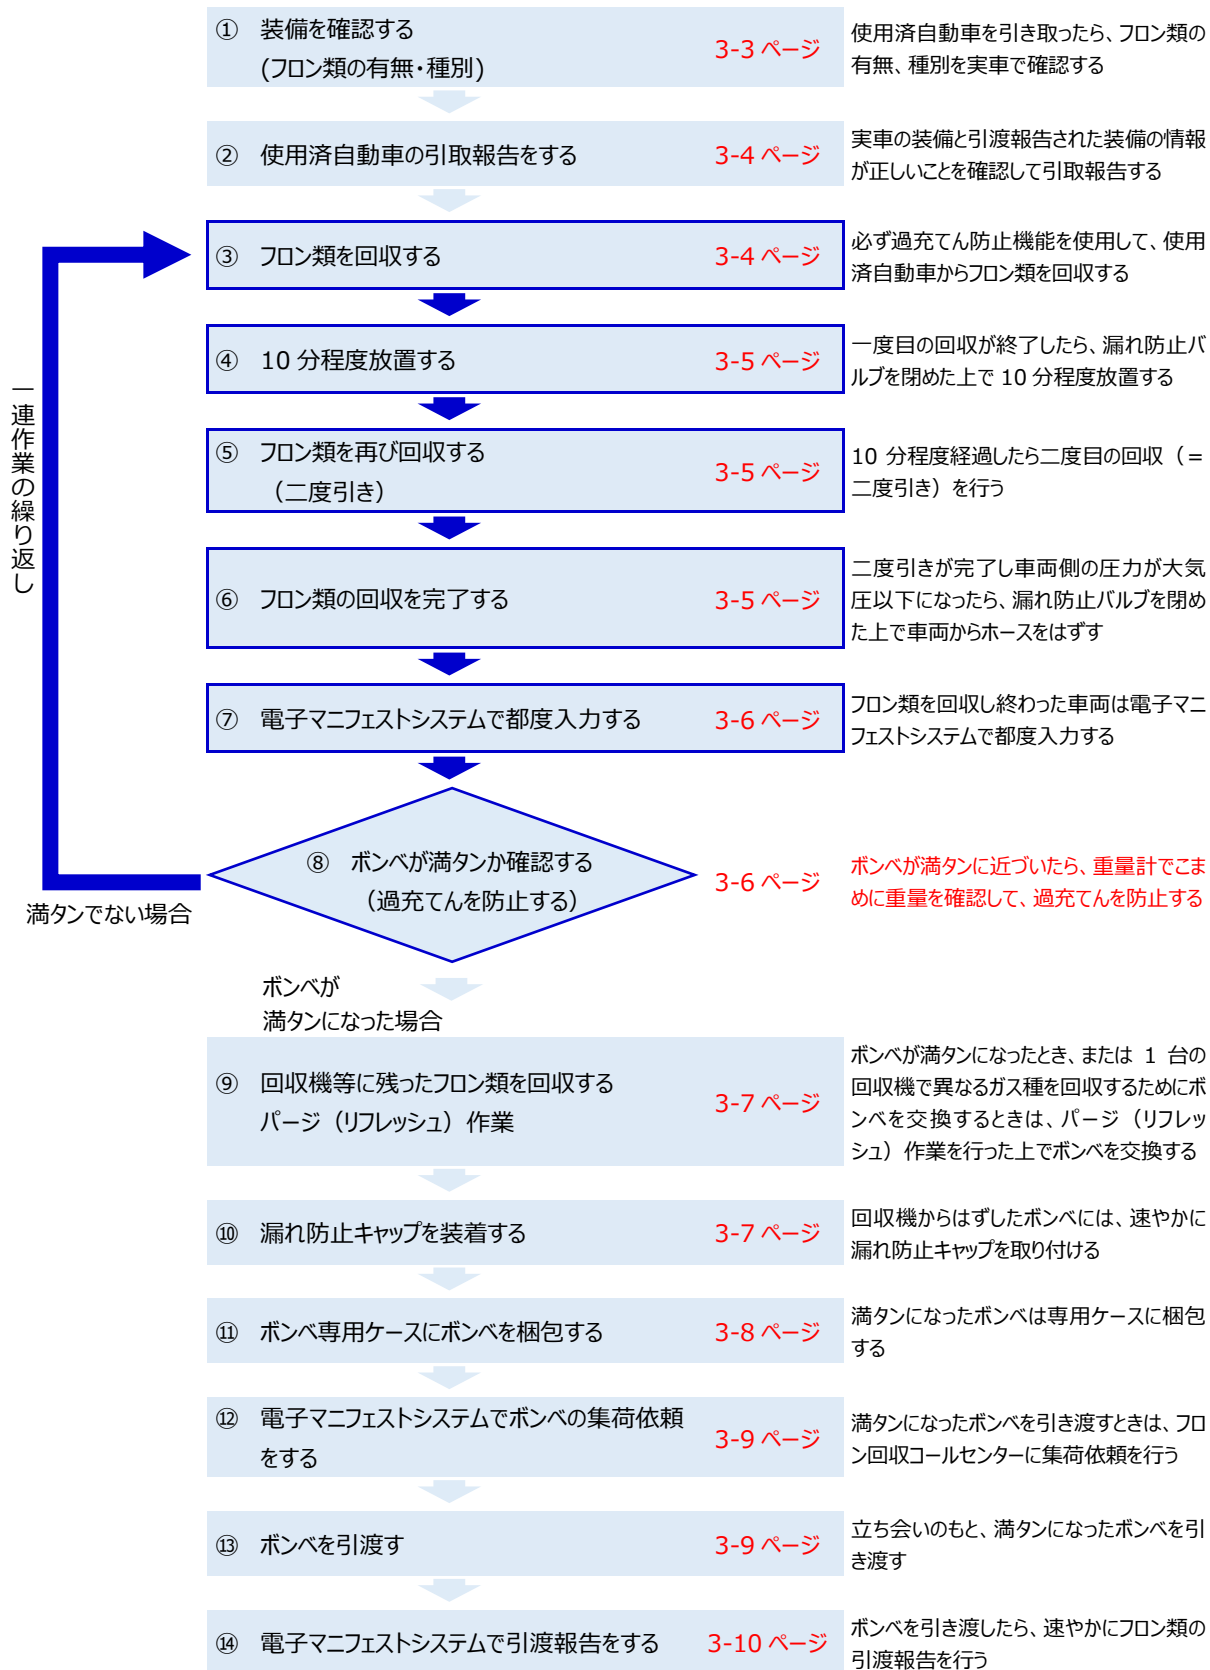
① 装備を確認する
(フロン類の有無・種別)
3-3 ページ
使用済自動車を引き取ったら、フロン類の有無、種別を実車で確認する

② 使用済自動車の引取報告をする
3-4 ページ
実車の装備と引渡報告された装備の情報が正しいことを確認して引取報告する

③ フロン類を回収する
3-4 ページ
必ず過充てん防止機能を使用して、使用済自動車からフロン類を回収する

④ 10 分程度放置する
3-5 ページ
一度目の回収が終了したら、漏れ防止バルブを閉めた上で 10 分程度放置する

⑤ フロン類を再び回収する
（二度引き）
3-5 ページ
10 分程度経過したら二度目の回収（＝二度引き）を行う

⑥ フロン類の回収を完了する
3-5 ページ
二度引きが完了し車両側の圧力が大気圧以下になったら、漏れ防止バルブを閉めた上で車両からホースをはずす

⑦ 電子マニフェストシステムで都度入力する
3-6 ページ
フロン類を回収し終わった車両は電子マニフェストシステムで都度入力する

一連作業の繰り返し

⑧ ボンベが満タンか確認する
（過充てんを防止する）
3-6 ページ
ボンベが満タンに近づいたら、重量計でこまめに重量を確認して、過充てんを防止する

満タンでない場合

ボンベが
満タンになった場合

⑨ 回収機等に残ったフロン類を回収する
パージ（リフレッシュ）作業
3-7 ページ
ボンベが満タンになったとき、または 1 台の回収機で異なるガス種を回収するためにボンベを交換するときは、パージ（リフレッシュ）作業を行った上でボンベを交換する

⑩ 漏れ防止キャップを装着する
3-7 ページ
回収機からはずしたボンベには、速やかに漏れ防止キャップを取り付ける

⑪ ボンベ専用ケースにボンベを梱包する
3-8 ページ
満タンになったボンベは専用ケースに梱包する

⑫ 電子マニフェストシステムでボンベの集荷依頼をする
3-9 ページ
満タンになったボンベを引き渡すときは、フロン回収コールセンターに集荷依頼を行う

⑬ ボンベを引渡す
3-9 ページ
立ち会いのもと、満タンになったボンベを引き渡す

⑭ 電子マニフェストシステムで引渡報告をする
3-10 ページ
ボンベを引き渡したら、速やかにフロン類の引渡報告を行う